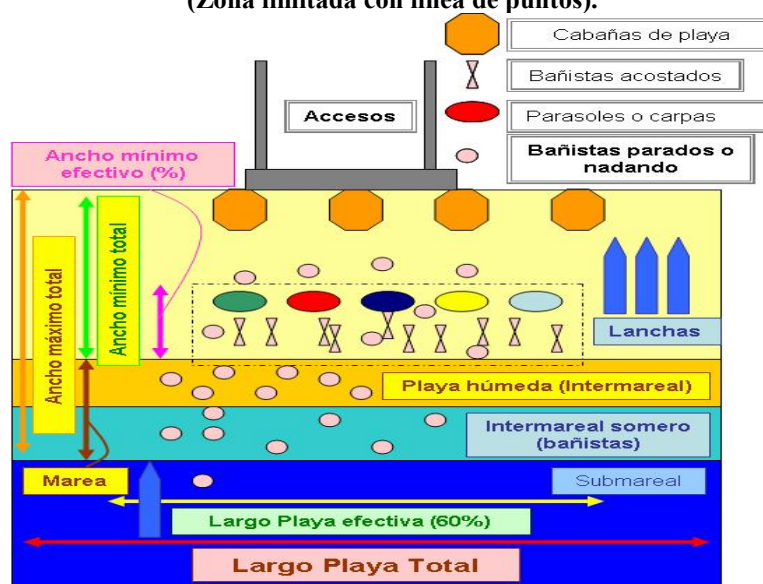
(Zona limitada con línea de puntos).

Cabañas de playa

Bañistas acostados

Accesos

Parasoles o carpas

Bañistas parados o nadando

Ancho mínimo efectivo (%)

Ancho máximo total

Ancho mínimo total

Lanchas

Playa húmeda (Intermareal)

Intermareal somero (bañistas)

Marea

Submareal

Largo Playa efectiva (60%)

Largo Playa Total